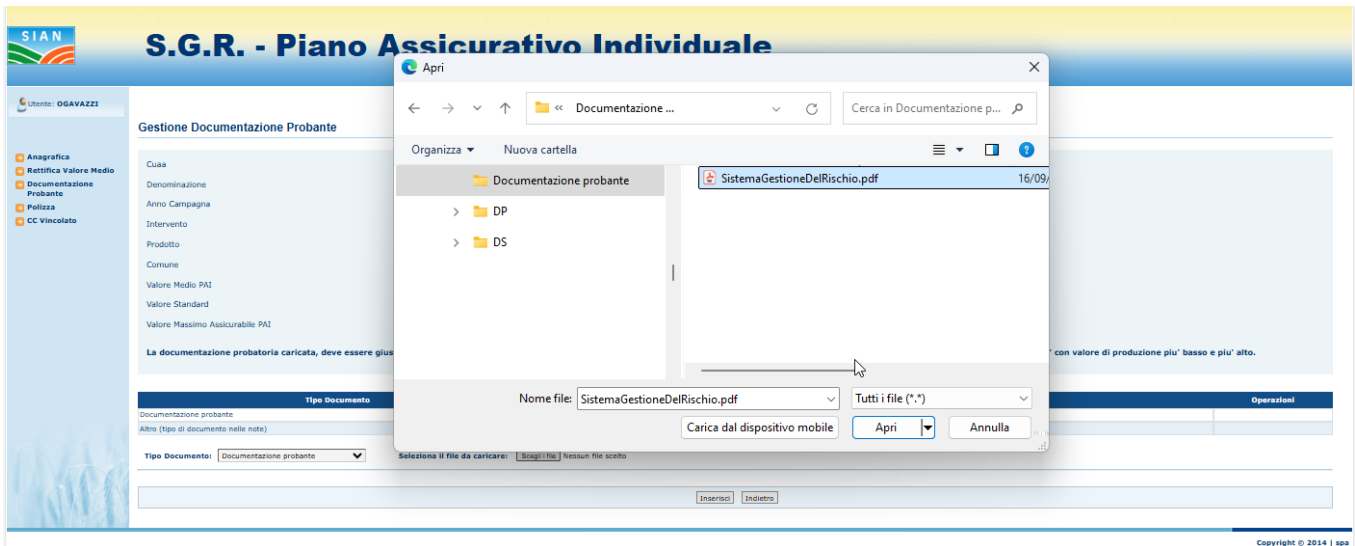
SIAN

S.G.R. - Piano Assicurativo Individuale

Utente: OGAVAZZI

Anagrafica
Rettifica Valore Medio
Documentazione Probante
Polizza
CC Vincolato

Gestione Documentazione Probante

Cuaa
Denominazione
Anno Campagna
Intervento
Prodotto
Comune
Valore Medio PAI
Valore Standard
Valore Massimo Assicurabile PAI

La documentazione probatoria caricata, deve essere gius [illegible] " con valore di produzione piu' basso e piu' alto.

| Tipo Documento | | Operazioni |
|---|---|---|
| Documentazione probante | | |
| Altro (tipo di documento nelle note) | | |

Tipo Documento: Documentazione probante
Seleziona il file da caricare: Scegli i file Nessun file scelto

Inserisci Indietro

Copyright © 2014 | spa

Apri

« Documentazione ...
Cerca in Documentazione p...
Organizza
Nuova cartella
Documentazione probante
DP
DS
SistemaGestioneDelRischio.pdf
16/09/
Nome file: SistemaGestioneDelRischio.pdf
Tutti i file (*.*)
Carica dal dispositivo mobile
Apri
Annulla